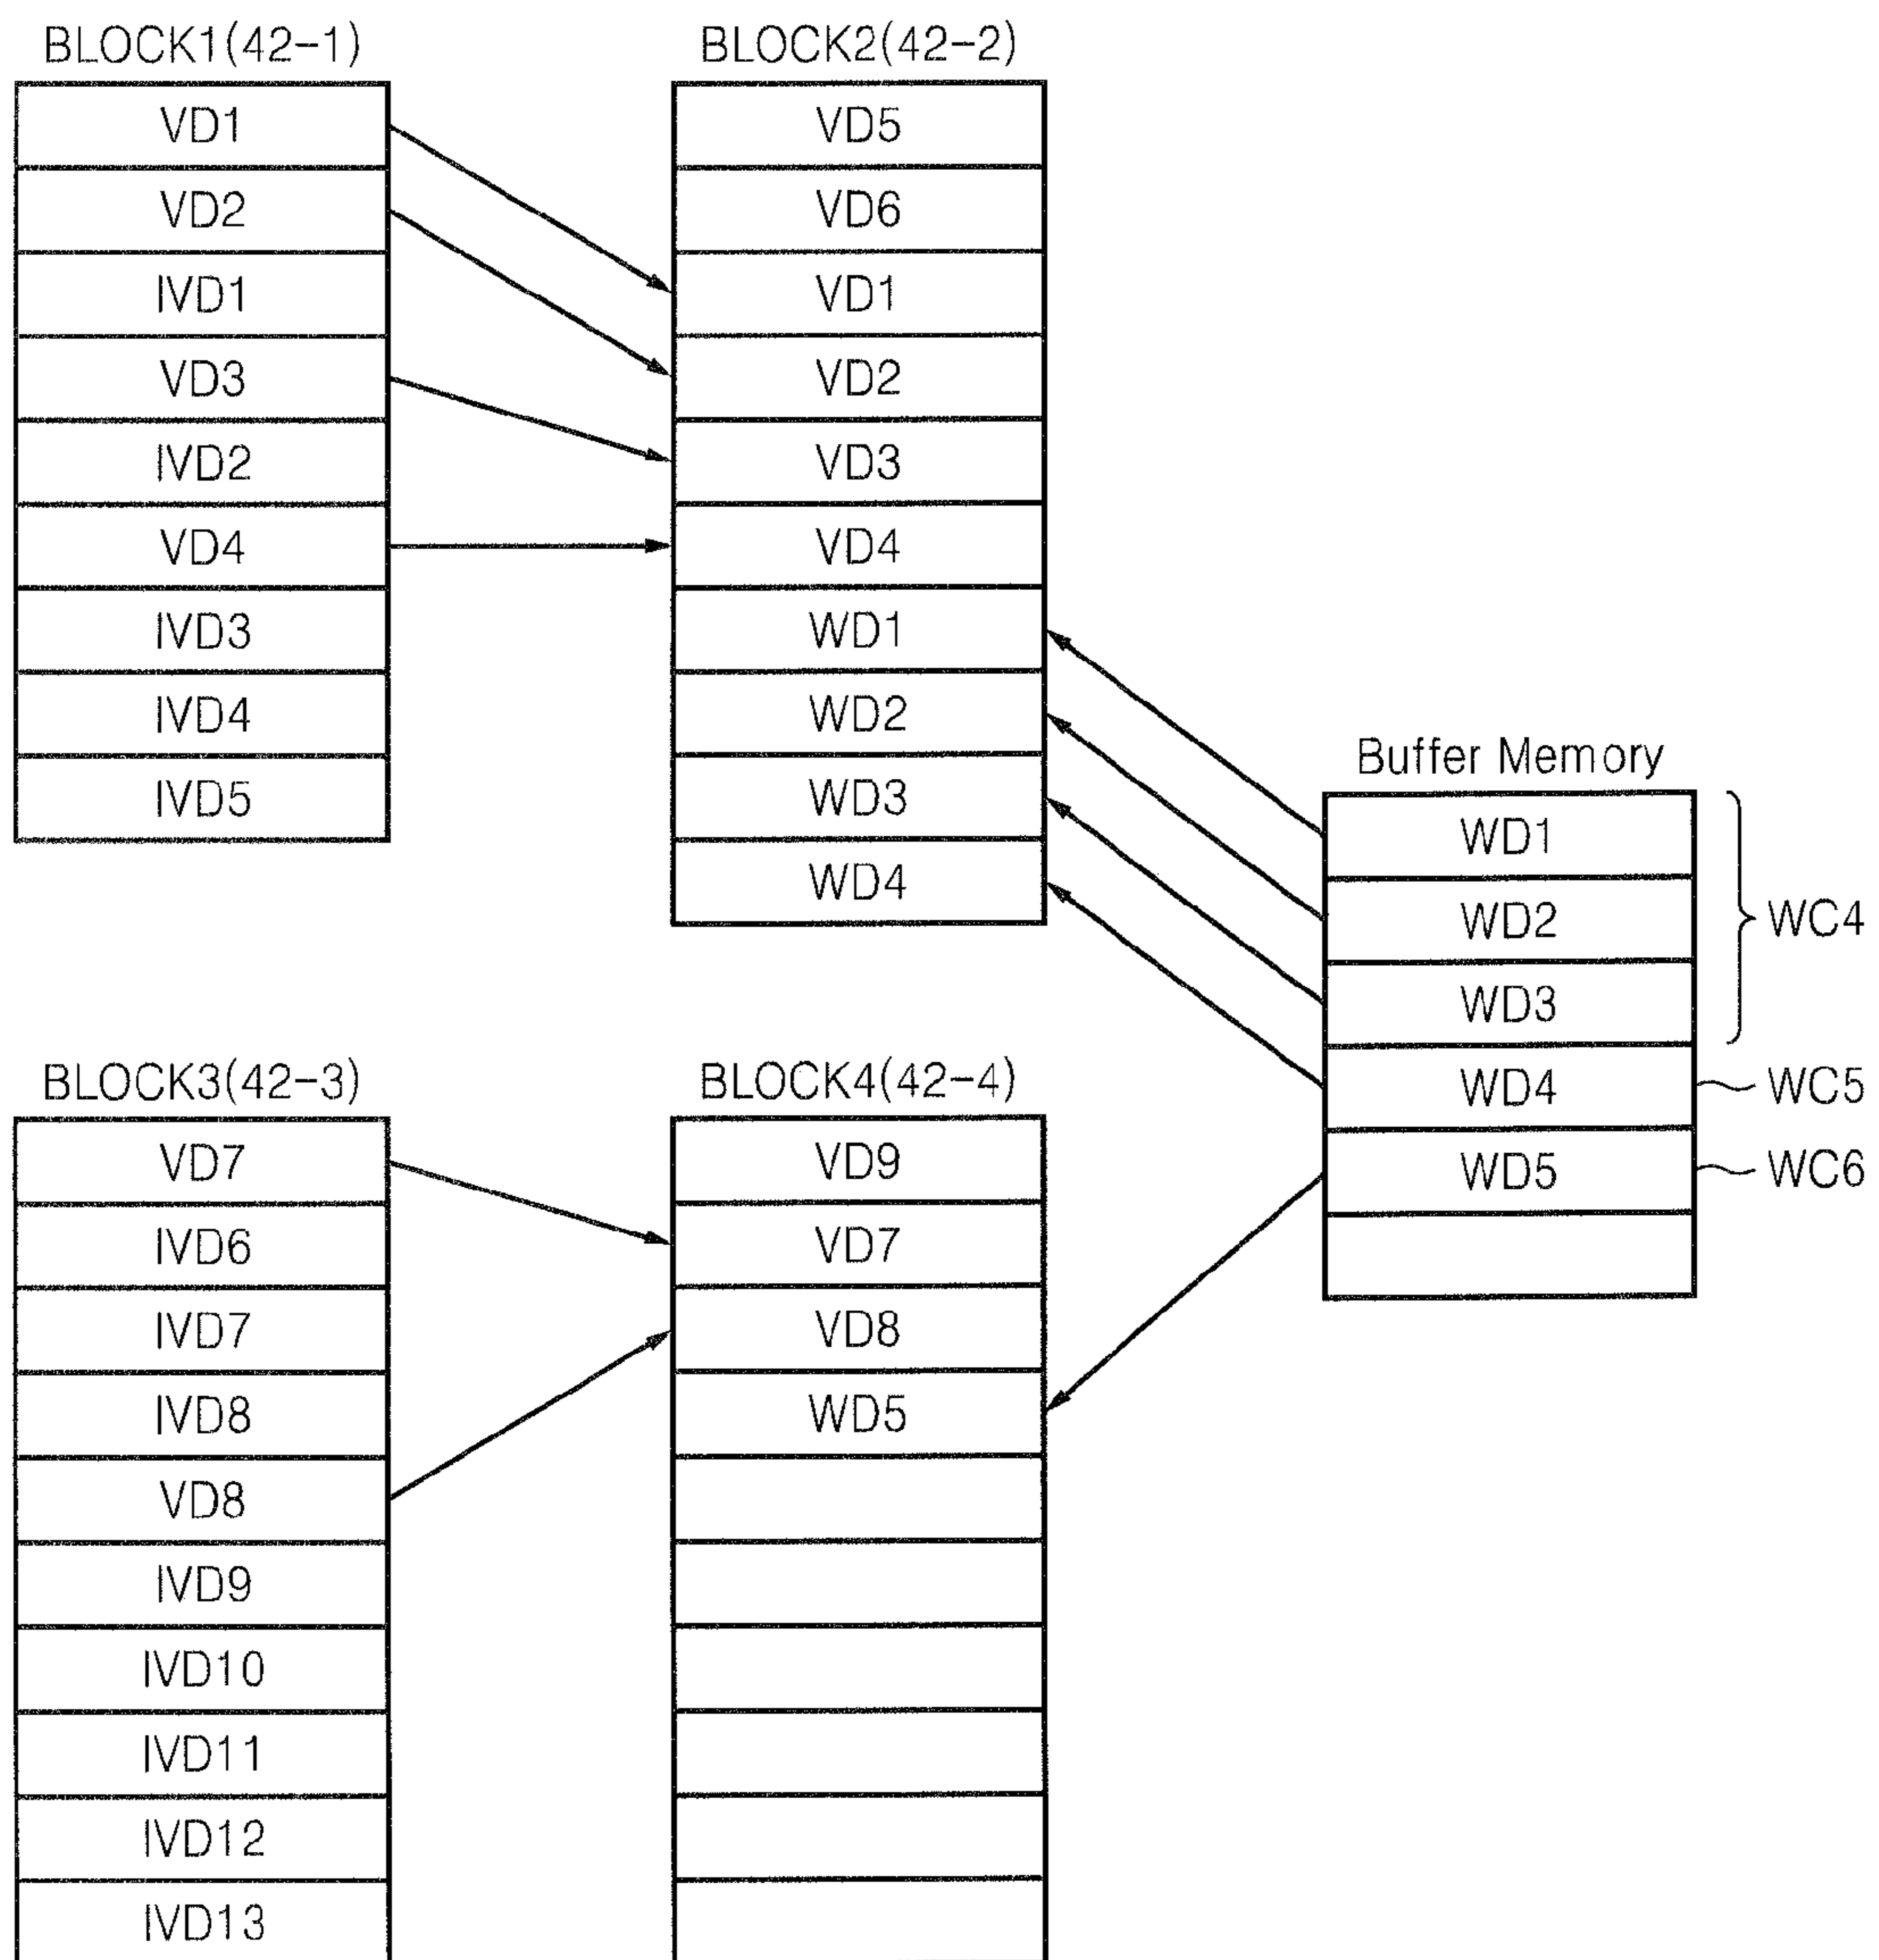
BLOCK1(42-1)
VD1
VD2
IVD1
VD3
IVD2
VD4
IVD3
IVD4
IVD5

BLOCK2(42-2)
VD5
VD6
VD1
VD2
VD3
VD4
WD1
WD2
WD3
WD4

Buffer Memory
WD1
WD2
WD3
WD4
WD5
WC4
WC5
WC6

BLOCK3(42-3)
VD7
IVD6
IVD7
IVD8
VD8
IVD9
IVD10
IVD11
IVD12
IVD13

BLOCK4(42-4)
VD9
VD7
VD8
WD5